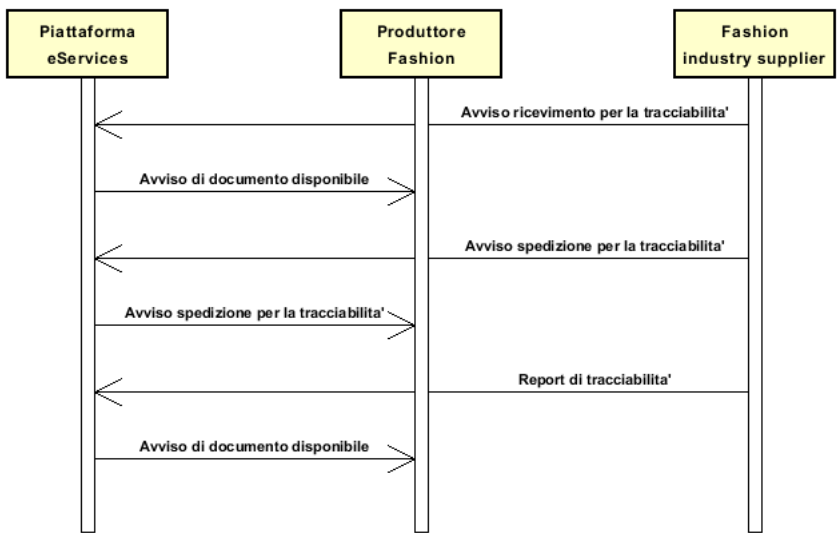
Piattaforma eServices

Produttore Fashion

Fashion industry supplier

Avviso ricevimento per la tracciabilita'

Avviso di documento disponibile

Avviso spedizione per la tracciabilita'

Avviso spedizione per la tracciabilita'

Report di tracciabilita'

Avviso di documento disponibile